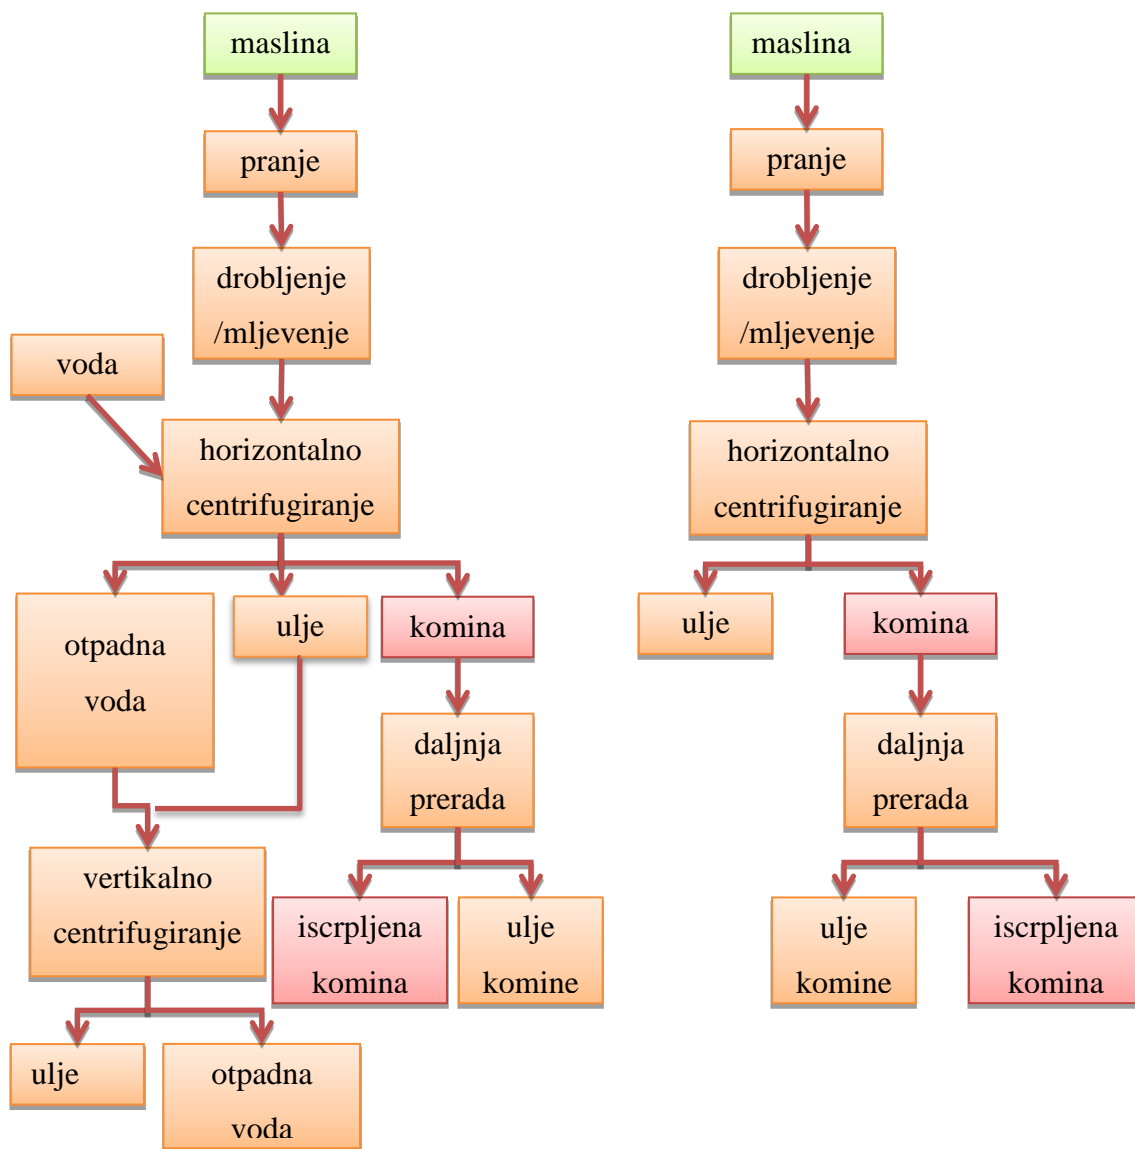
maslina
pranje
drobljenje /mljevenje
voda
horizontalno centrifugiranje
otpadna voda
ulje
komina
daljnja prerada
vertikalno centrifugiranje
iscrpljena komina
ulje komine
ulje
otpadna voda

maslina
pranje
drobljenje /mljevenje
horizontalno centrifugiranje
ulje
komina
daljnja prerada
ulje komine
iscrpljena komina